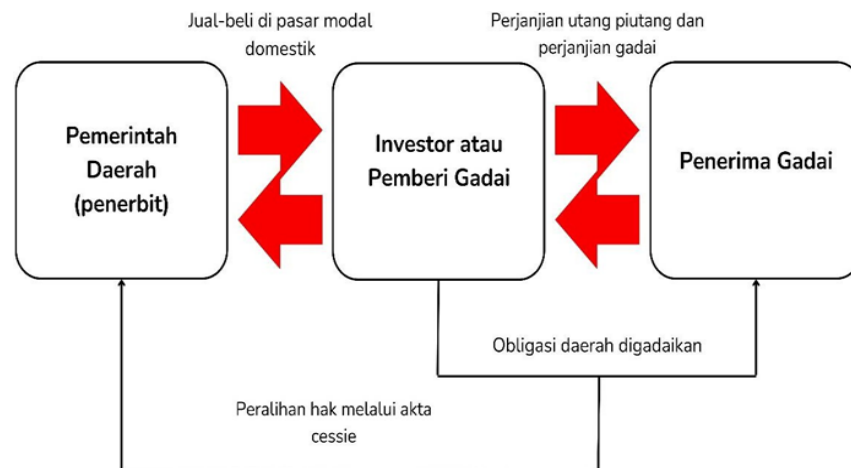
Jual-beli di pasar modal domestik

Perjanjian utang piutang dan perjanjian gadai

Pemerintah Daerah (penerbit)

Investor atau Pemberi Gadai

Penerima Gadai

Obligasi daerah digadaikan

Peralihan hak melalui akta cessie